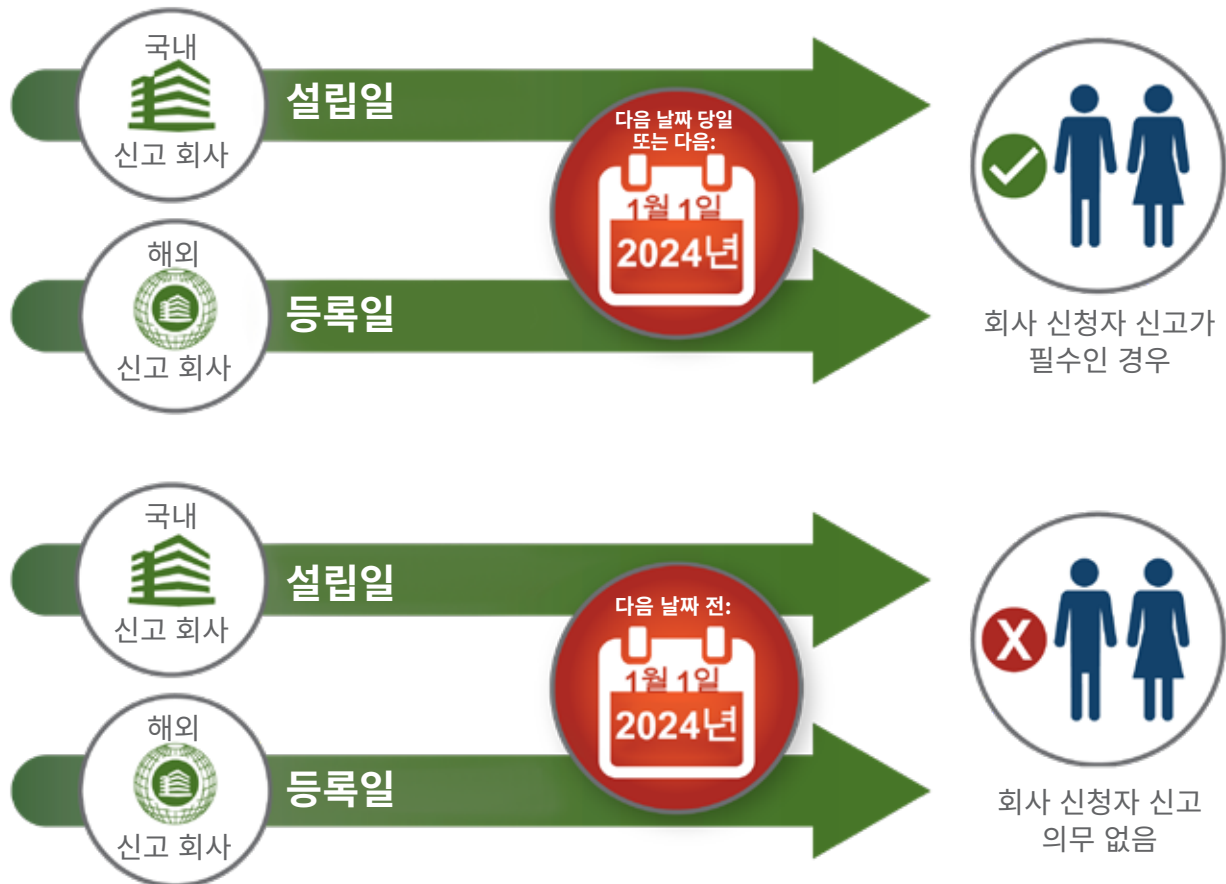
국내
신고 회사

설립일

다음 날짜 당일 또는 다음:
1월 1일
2024년

해외
신고 회사

등록일

회사 신청자 신고가 필수인 경우

국내
신고 회사

설립일

다음 날짜 전:
1월 1일
2024년

해외
신고 회사

등록일

X

회사 신청자 신고 의무 없음